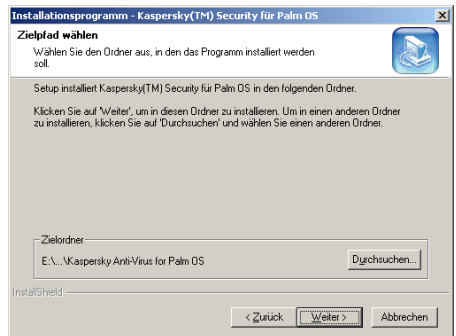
Installationsprogramm - Kaspersky(TM) Security für Palm OS

Zielpfad wählen

Wählen Sie den Ordner aus, in den das Programm installiert werden soll.

Setup installiert Kaspersky(TM) Security für Palm OS in den folgenden Ordner.

Klicken Sie auf 'Weiter', um in diesen Ordner zu installieren. Um in einen anderen Ordner zu installieren, klicken Sie auf 'Durchsuchen' und wählen Sie einen anderen Ordner.

Zielordner

E:\...\Kaspersky Anti-Virus for Palm OS

Durchsuchen...

InstallShield

< Zurück

Weiter >

Abbrechen